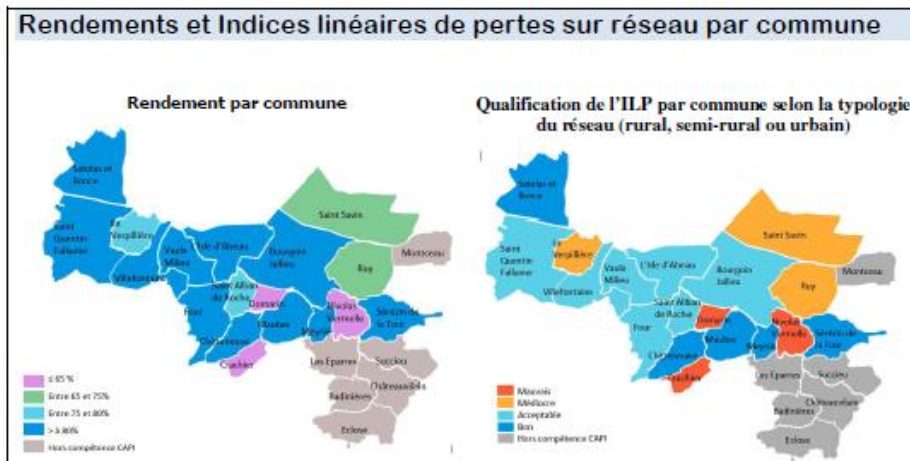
Rendements et Indices linéaires de pertes sur réseau par commune

Rendement par commune

Satolas et Bonce
Saint Quentin Fallavier
Le Vergilliere
Villefontaine
Vaulx Milieu
L'Isle d'Abeau
Bourgoin Jallieu
Saint Savin
Ruy
Montceau
Saint Alban de Roche
Four
Domarin
Nivolas Vermelle
Sérézin de la Tour
Maubec
Meyrié
Chèzeneuve
Crachier
Les Eparres
Succieu
Châteauvilain
Badinières
Eclose

≤ 65 %
Entre 65 et 75%
Entre 75 et 80%
> à 80%
Hors compétence CAPI

Qualification de l'ILP par commune selon la typologie du réseau (rural, semi-rural ou urbain)

Satolas et Bonce
Saint Quentin Fallavier
Le Vergilliere
Villefontaine
Vaulx Milieu
L'Isle d'Abeau
Bourgoin Jallieu
Saint Savin
Ruy
Montceau
Saint Alban de Roche
Four
Domarin
Nivolas Vermelle
Sérézin de la Tour
Maubec
Meyrié
Chèzeneuve
Crachier
Les Eparres
Succieu
Châteauvilain
Badinières
Eclose

Mauvais
Médiocre
Acceptable
Bon
Hors compétence CAPI